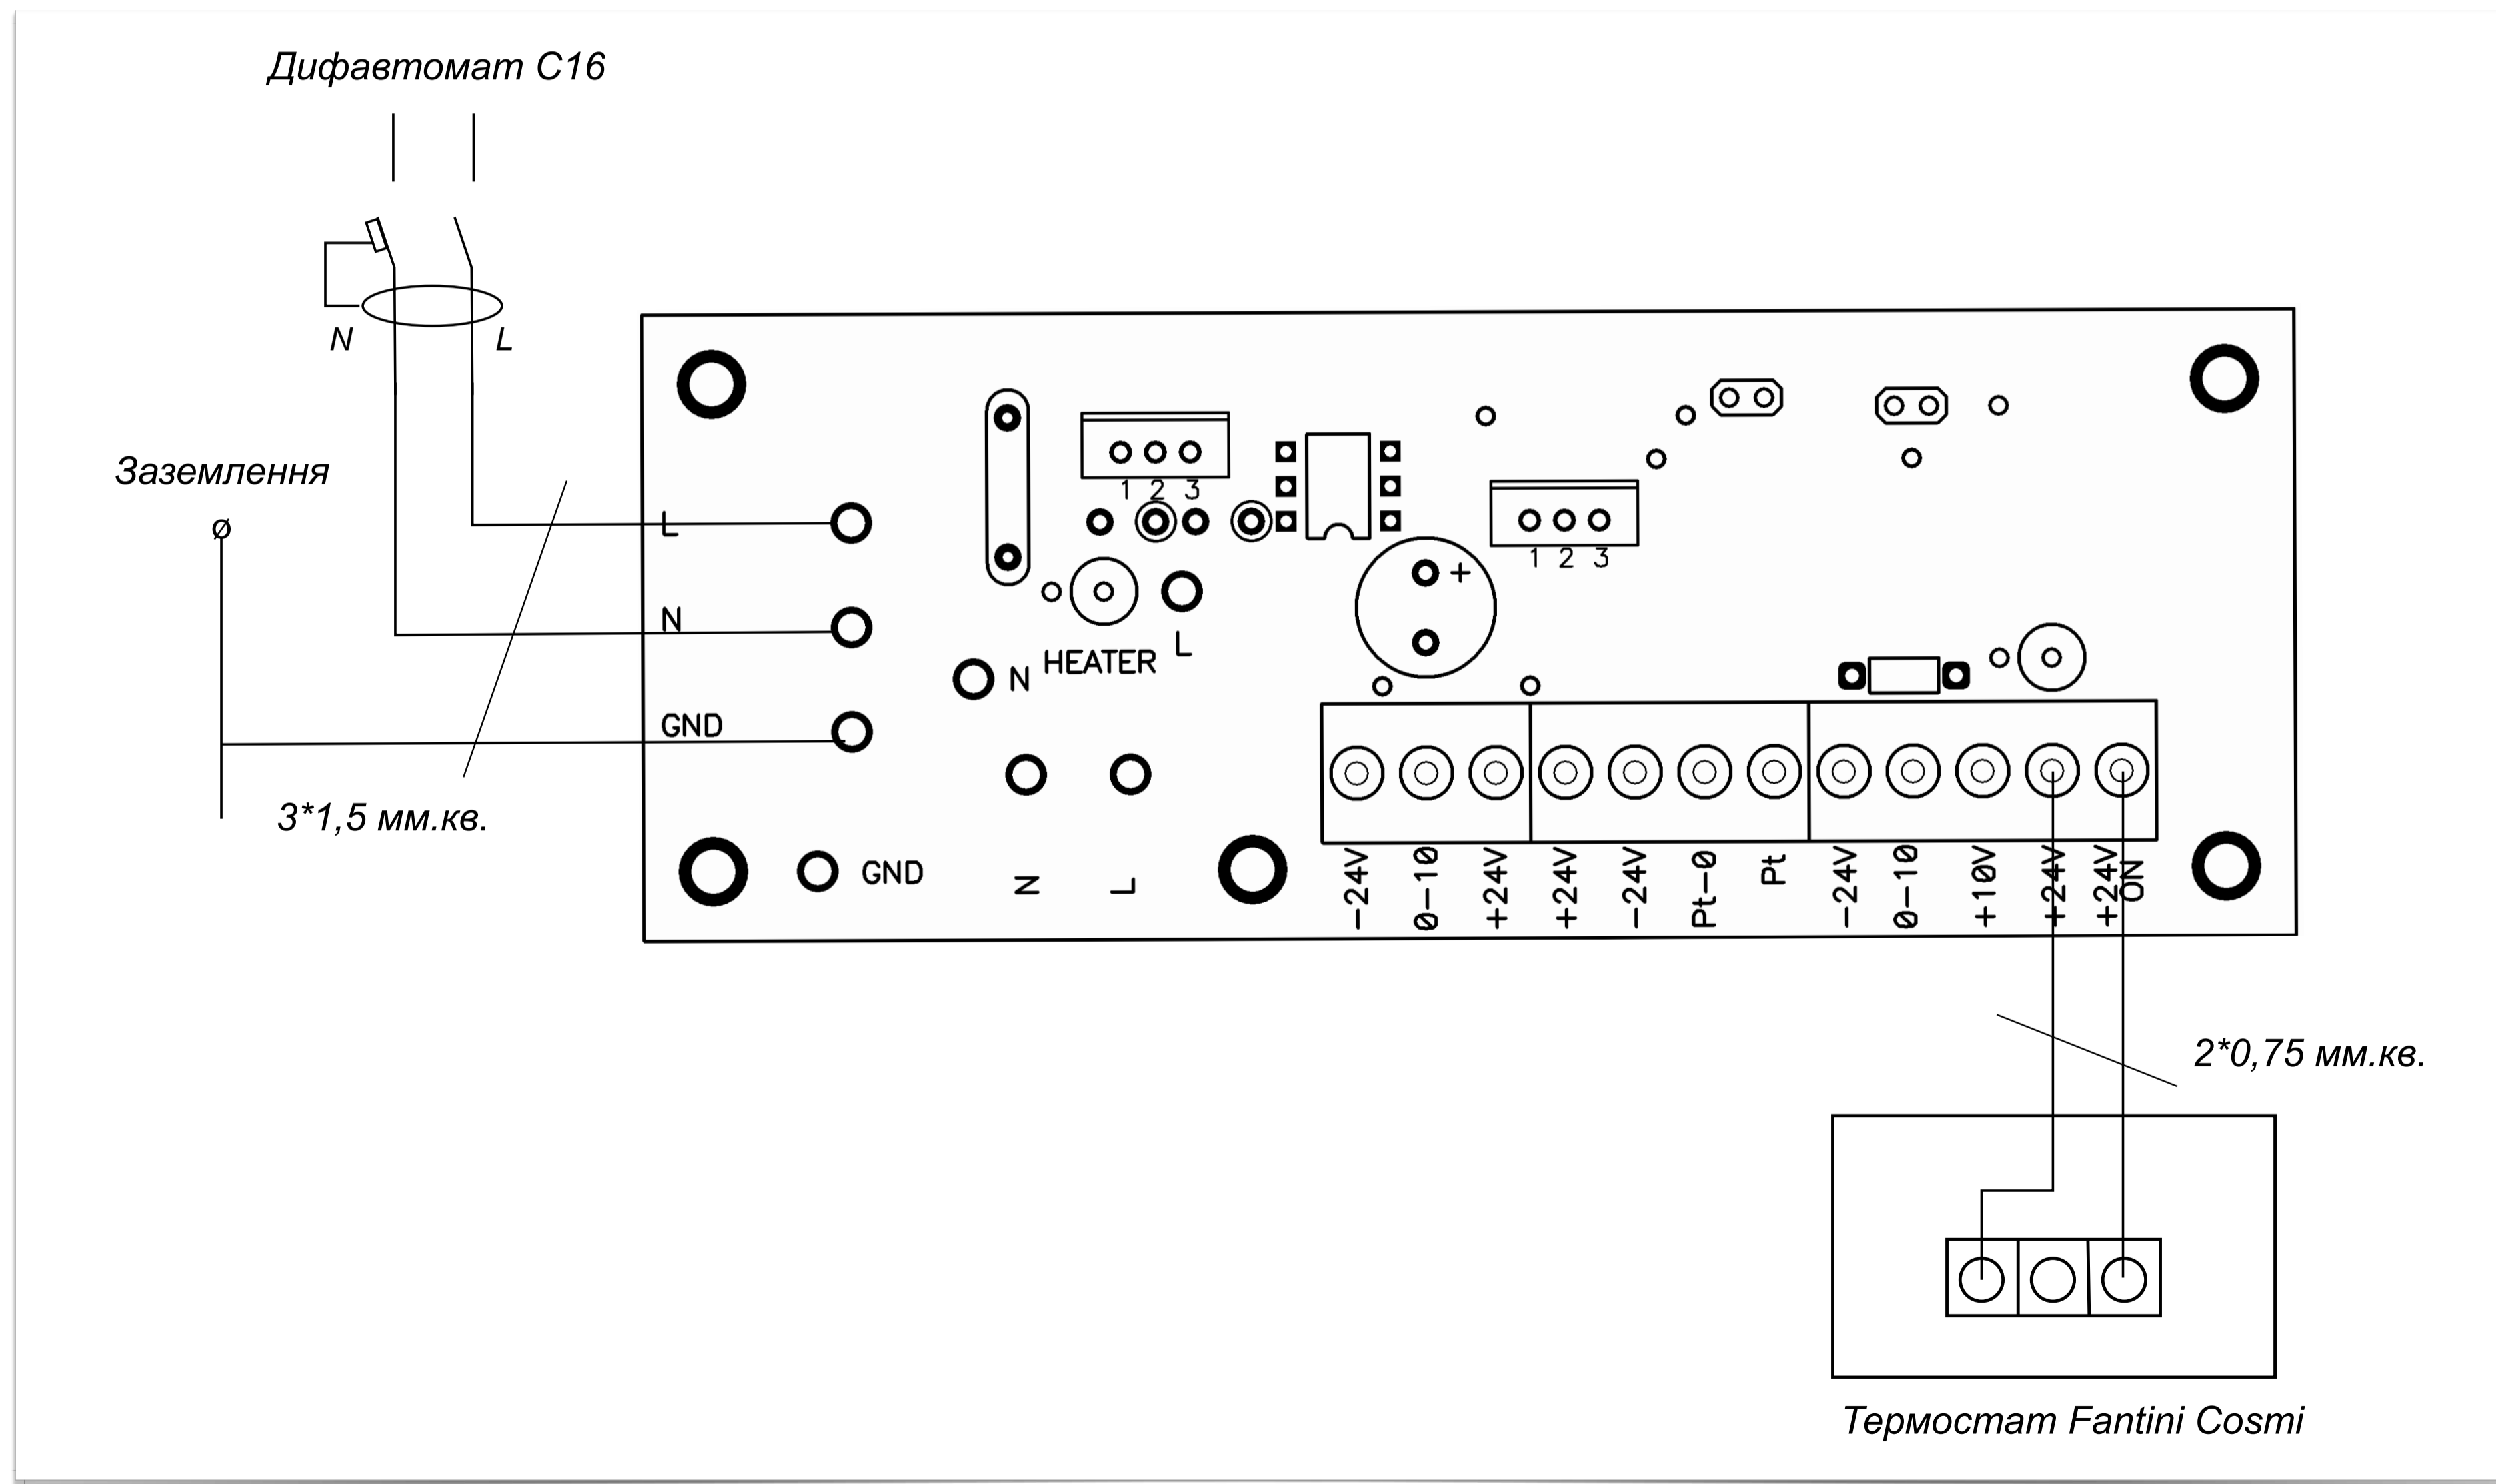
Дифавтомат С16

N L

Заземлення

ø

L

N

GND

3*1,5 мм.кв.

1 2 3

HEATER L

N

1 2 3

+

GND N L

−24V 0−10 +24V +24V −24V Pt−0 Pt −24V 0−10 +10V +24V +24V ON

2*0,75 мм.кв.

Термостат Fantini Cosmi